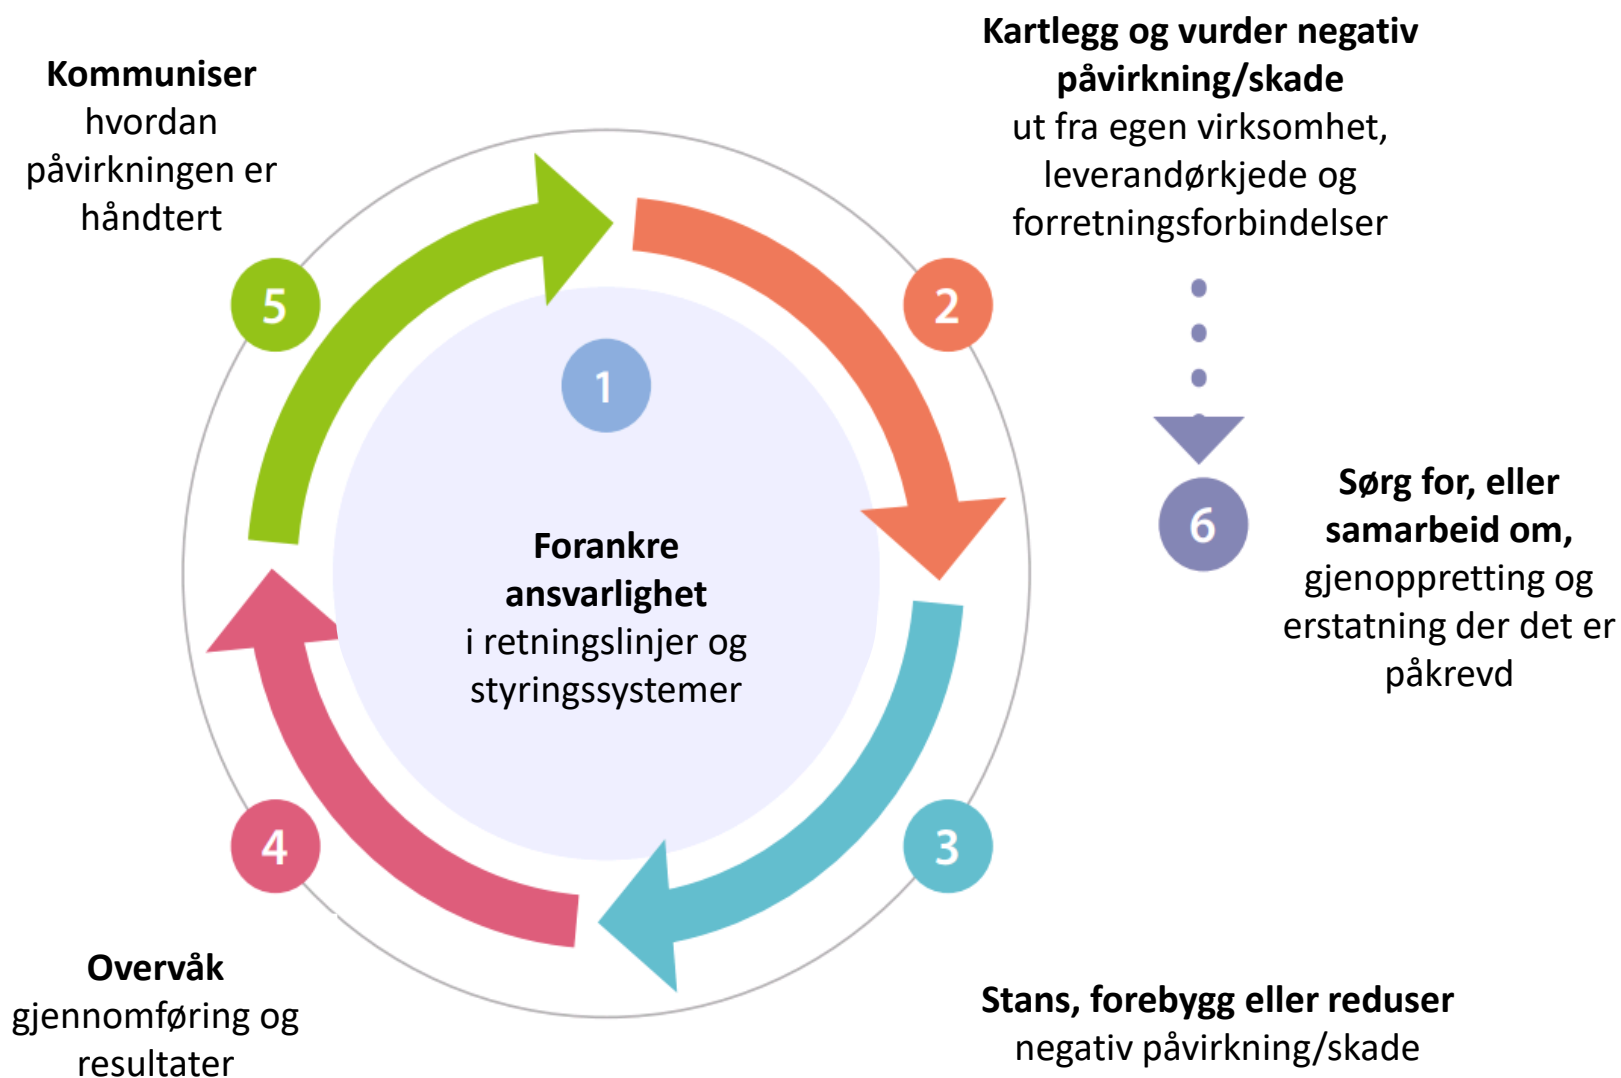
Kommuniser hvordan påvirkningen er håndtert

5

Kartlegg og vurder negativ påvirkning/skade ut fra egen virksomhet, leverandørkjede og forretningsforbindelser

2

1

Forankre ansvarlighet i retningslinjer og styringssystemer

6

Sørg for, eller samarbeid om, gjenoppretting og erstatning der det er påkrevd

4

3

Overvåk gjennomføring og resultater

Stans, forebygg eller reduser negativ påvirkning/skade